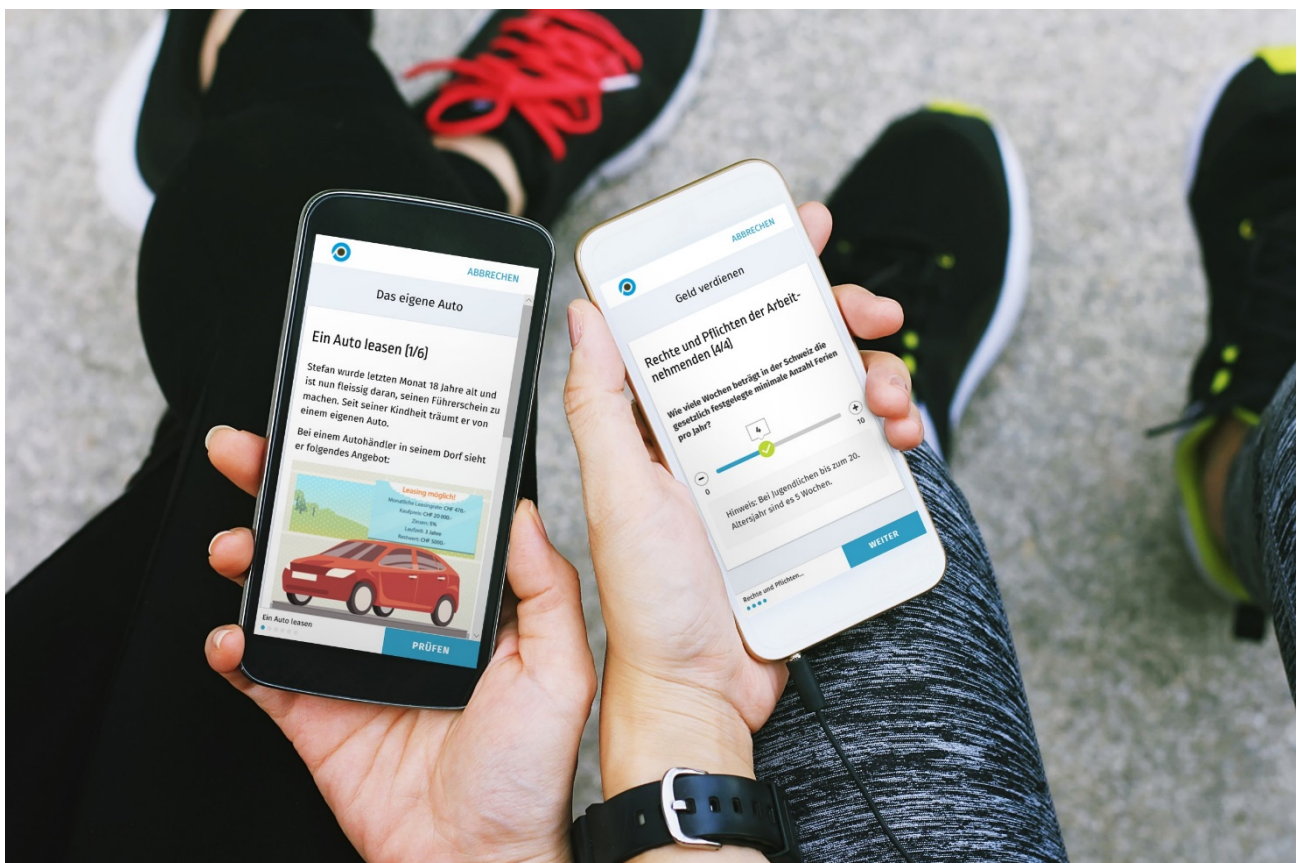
ABBRECHEN

Das eigene Auto

Ein Auto leasen (1/6)

Stefan wurde letzten Monat 18 Jahre alt und ist nun fleissig daran, seinen Führerschein zu machen. Seit seiner Kindheit träumt er von einem eigenen Auto.

Bei einem Autohändler in seinem Dorf sieht er folgendes Angebot:

Leasing möglich!
Monatliche Leasingrate CHF 470.-
Kaufpreis CHF 20 000.-
Zinsen 5%
Laufzeit 3 Jahre
Restwert CHF 5000.-

Ein Auto leasen

PRÜFEN

ABBRECHEN

Geld verdienen

Rechte und Pflichten der Arbeitnehmenden (4/4)

Wie viele Wochen beträgt in der Schweiz die gesetzlich festgelegte minimale Anzahl Ferien pro Jahr?

4

0

10

Hinweis: Bei Jugendlichen bis zum 20. Altersjahr sind es 5 Wochen.

WEITER

Rechte und Pflichten...